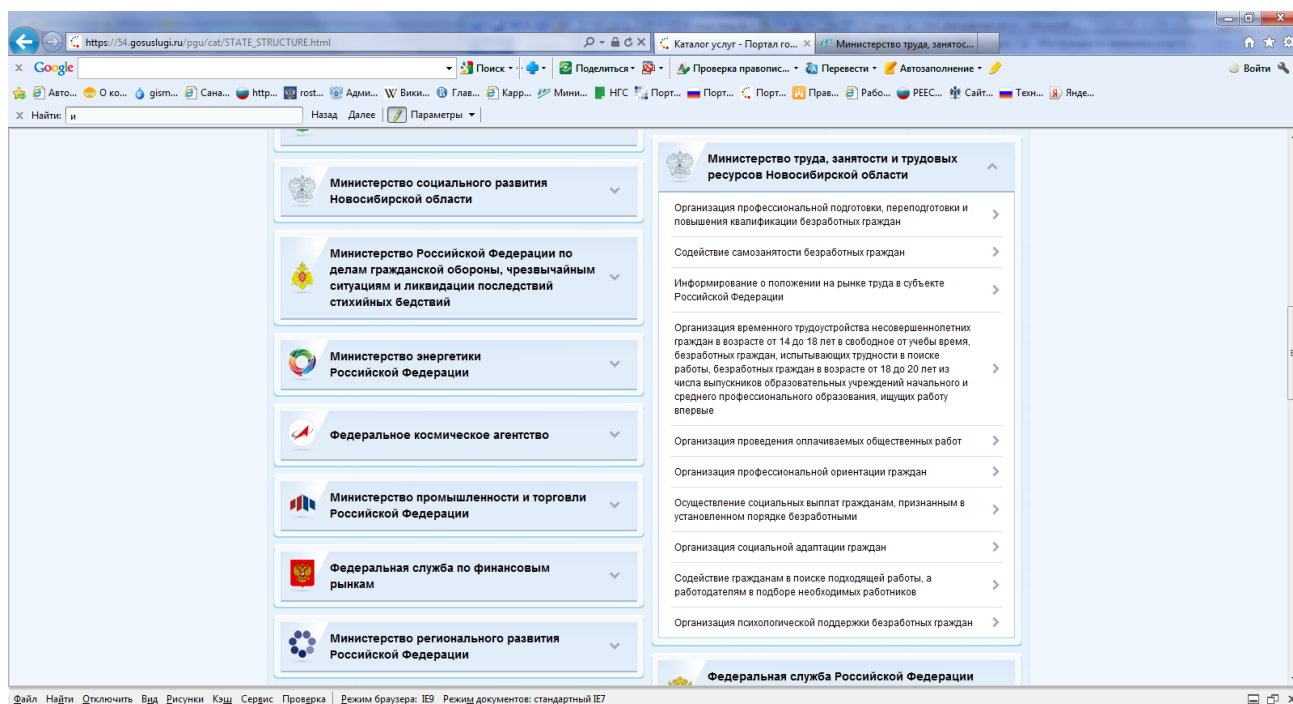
https://54.gosuslugi.ru/pgu/cat/STATE_STRUCTURE.html

Каталог услуг - Портал го...

Министерство труда, занятос...

Google

Поиск

Поделиться

Проверка правопис...

Перевести

Автозаполнение

Войти

Авто... О ко... gism... Сана... http... rost... Адми... Вики... Глав... Карр... Мини... НГС Порт... Порт... Порт... Прав... Рабо... РЕЕС... Сайт... Техн... Янде...

Найти: и

Назад Далее Параметры

Министерство социального развития Новосибирской области

Министерство Российской Федерации по делам гражданской обороны, чрезвычайным ситуациям и ликвидации последствий стихийных бедствий

Министерство энергетики Российской Федерации

Федеральное космическое агентство

Министерство промышленности и торговли Российской Федерации

Федеральная служба по финансовым рынкам

Министерство регионального развития Российской Федерации

Министерство труда, занятости и трудовых ресурсов Новосибирской области

Организация профессиональной подготовки, переподготовки и повышения квалификации безработных граждан

Содействие самозанятости безработных граждан

Информирование о положении на рынке труда в субъекте Российской Федерации

Организация временного трудоустройства несовершеннолетних граждан в возрасте от 14 до 18 лет в свободное от учебы время, безработных граждан, испытывающих трудности в поиске работы, безработных граждан в возрасте от 18 до 20 лет из числа выпускников образовательных учреждений начального и среднего профессионального образования, ищущих работу впервые

Организация проведения оплачиваемых общественных работ

Организация профессиональной ориентации граждан

Осуществление социальных выплат гражданам, признанным в установленном порядке безработными

Организация социальной адаптации граждан

Содействие гражданам в поиске подходящей работы, а работодателям в подборе необходимых работников

Организация психологической поддержки безработных граждан

Федеральная служба Российской Федерации

Файл Найти Отключить Вид Рисунки Кэш Сервис Проверка | Режим браузера: IE9 Режим документов: стандартный IE7